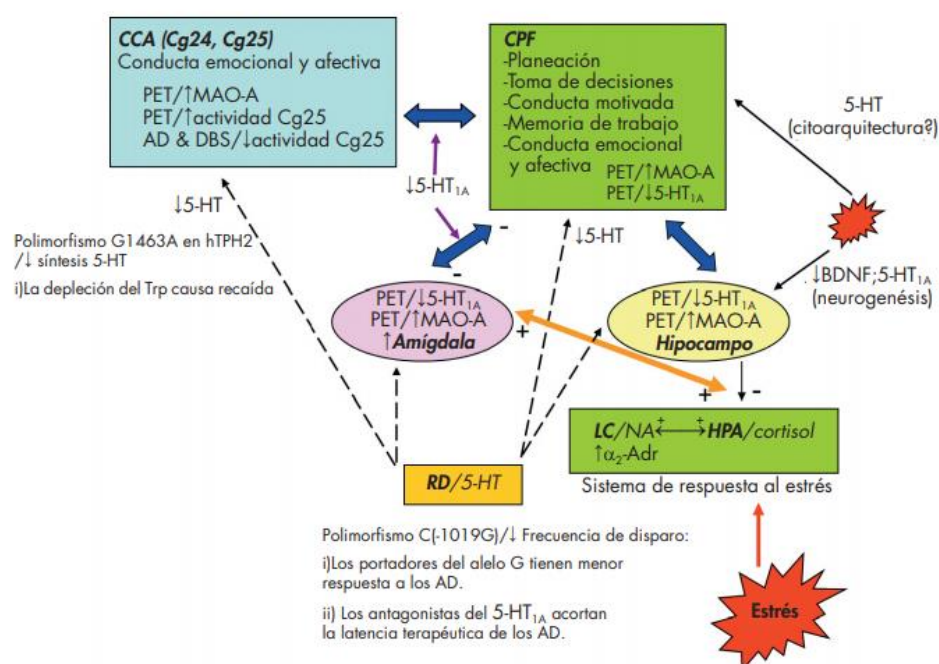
CCA (Cg24, Cg25)
Conducta emocional y afectiva
PET/↑MAO-A
PET/↑actividad Cg25
AD & DBS/↓actividad Cg25

CPF
-Planeación
-Toma de decisiones
-Conducta motivada
-Memoria de trabajo
-Conducta emocional y afectiva
PET/↑MAO-A
PET/↓5-HT$_{1A}$

5-HT
(citoarquitectura?)

↓5-HT$_{1A}$

↓5-HT

Polimorfismo G1463A en hTPH2
/↓ síntesis 5-HT
i)La depleción del Trp causa recaída

-

↓5-HT

-

↓BDNF;5-HT$_{1A}$
(neurogenésis)

PET/↓5-HT$_{1A}$
PET/↑MAO-A
↑Amígdala

+

PET/↓5-HT$_{1A}$
PET/↑MAO-A
Hipocampo

+

-

LC/NA$\overset{+}{\longleftrightarrow}$HPA/cortisol
↑$\alpha_2$-Adr

Sistema de respuesta al estrés

RD/5-HT

Polimorfismo C(-1019G)/↓ Frecuencia de disparo:
i)Los portadores del alelo G tienen menor respuesta a los AD.
ii) Los antagonistas del 5-HT$_{1A}$ acortan la latencia terapéutica de los AD.

Estrés